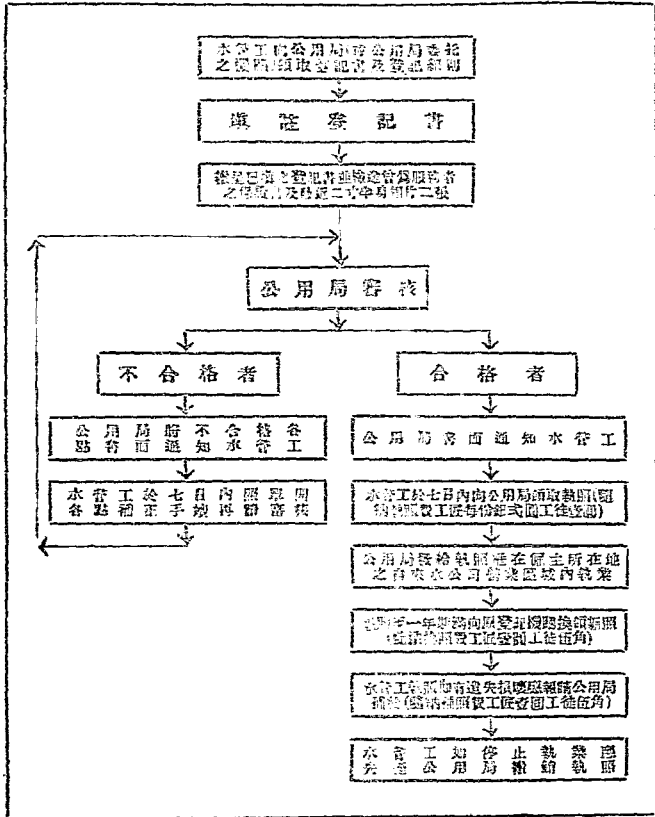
水管工向公用局或公用局委託之機關領取登記書及登記細則

填註登記書

檢呈已填之登記書連同經營機關之保證書及最近二寸半身照片二張

公用局審核

不合格者

合格者

公用局將不合格各點書面通知水管工

水管工於七日內照原開各點補正手續再請審核

公用局書面通知水管工

水管工於七日內向公用局領取執照(須納執照費工匠每份貳元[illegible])

公用局發給執照在保証所在地之自來水公司供水區域內執業

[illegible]一年須向原發執照機關換領新照(須繳換照費工匠每份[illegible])

水管工執照如有遺失損壞應報請公用局補給(須納補照費工匠每份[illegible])

水管工如停止執業應先呈公用局撤銷執照